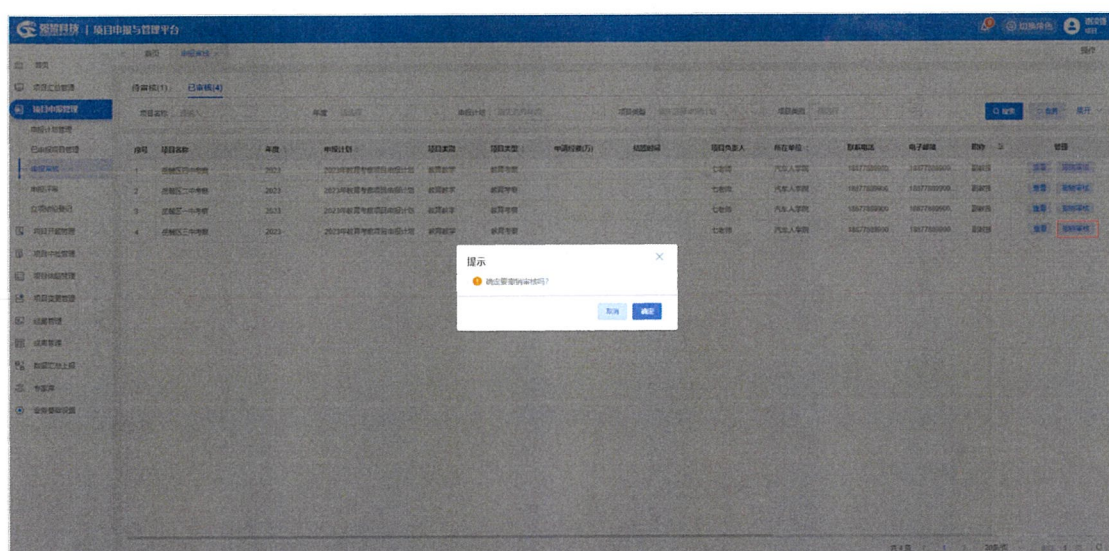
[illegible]科技 | 项目申报与管理平台

切换角色

首页

项目申报管理

待审核(1)　已审核(4)

项目名称　年度　申报计划　项目类别　项目类型

Q 搜索　重置　展开

| 序号 | 项目名称 | 年度 | 申报计划 | 项目类别 | 项目类型 | 申请经费(万) | 创建时间 | 项目负责人 | 所在单位 | 联系电话 | 电子邮箱 | 职称 | 状态 | 操作 |
|---|---|---|---|---|---|---|---|---|---|---|---|---|---|---|
| 1 | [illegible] | 2023 | 2023年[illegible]计划 | 教育教学 | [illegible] | | | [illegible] | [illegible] | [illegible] | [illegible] | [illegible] | | 查看 撤销审核 |
| 2 | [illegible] | 2023 | 2023年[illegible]计划 | 教育教学 | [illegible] | | | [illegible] | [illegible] | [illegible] | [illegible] | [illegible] | | 查看 撤销审核 |
| 3 | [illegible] | 2023 | 2023年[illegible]计划 | 教育教学 | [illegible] | | | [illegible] | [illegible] | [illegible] | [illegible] | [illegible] | | 查看 撤销审核 |
| 4 | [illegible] | 2023 | 2023年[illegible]计划 | 教育教学 | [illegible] | | | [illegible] | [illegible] | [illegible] | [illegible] | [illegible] | | 查看 撤销审核 |

提示

确定要撤销审核吗?

取消　确定